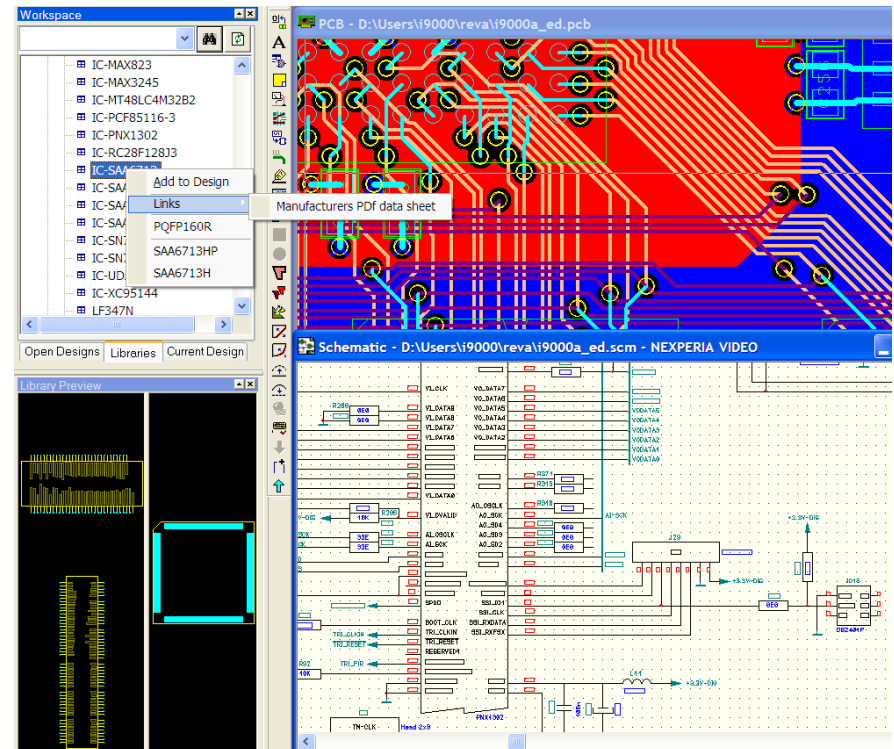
Workspace

IC-MAX823
IC-MAX3245
IC-MT48LC4M32B2
IC-PCF85116-3
IC-PNX1302
IC-RC28F128J3
IC-SAA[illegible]
IC-SA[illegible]
IC-SA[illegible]
IC-SA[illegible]
IC-SN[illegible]
IC-SN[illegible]
IC-UD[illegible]
IC-XC95144
LF347N

Add to Design
Links
Manufacturers PDf data sheet
PQFP160R
SAA6713HP
SAA6713H

Open Designs
Libraries
Current Design

Library Preview

PCB - D:\Users\i9000\reva\i9000a_ed.pcb

Schematic - D:\Users\i9000\reva\i9000a_ed.scm - NEXPERIA VIDEO

R280
0E0
0E0
VI_CLK
VI_DATA8
VI_DATA8
VI_DATA7
VI_DATA6
VO_DATA7
VO_DATA6
VO_DATA5
VO_DATA4
VO_DATA3
VO_DATA2
VODATA5
VODATA4
VODATA3
VODATA2
VODATA1
VODATA0
R371
R313
R318
VI_DATA0
VI_DVALID
AI_OSCLK
AI_SCK
AO_OSCLK
AO_SCK
AO_WS
AO_SD0
AO_SD1
AO_SD2
AI-SCK
R298
10K
33E
33E
Y-DIG
J29
+3.3V-DIG
+3.3V-DIG
U16
0E0
SPIO
SSI_IO1
SSI_CLK
SSI_RXDATA
SSI_RXFSX
BOOT_CLK
TRI_CLKIN
TRI_RESET
RESERVED1
TRI_CLKIN
TRI_RESET
TRI_FIR
R92
10K
L11
+3.3V-DIG
PNX1302
TN-CLK
Head 2x9